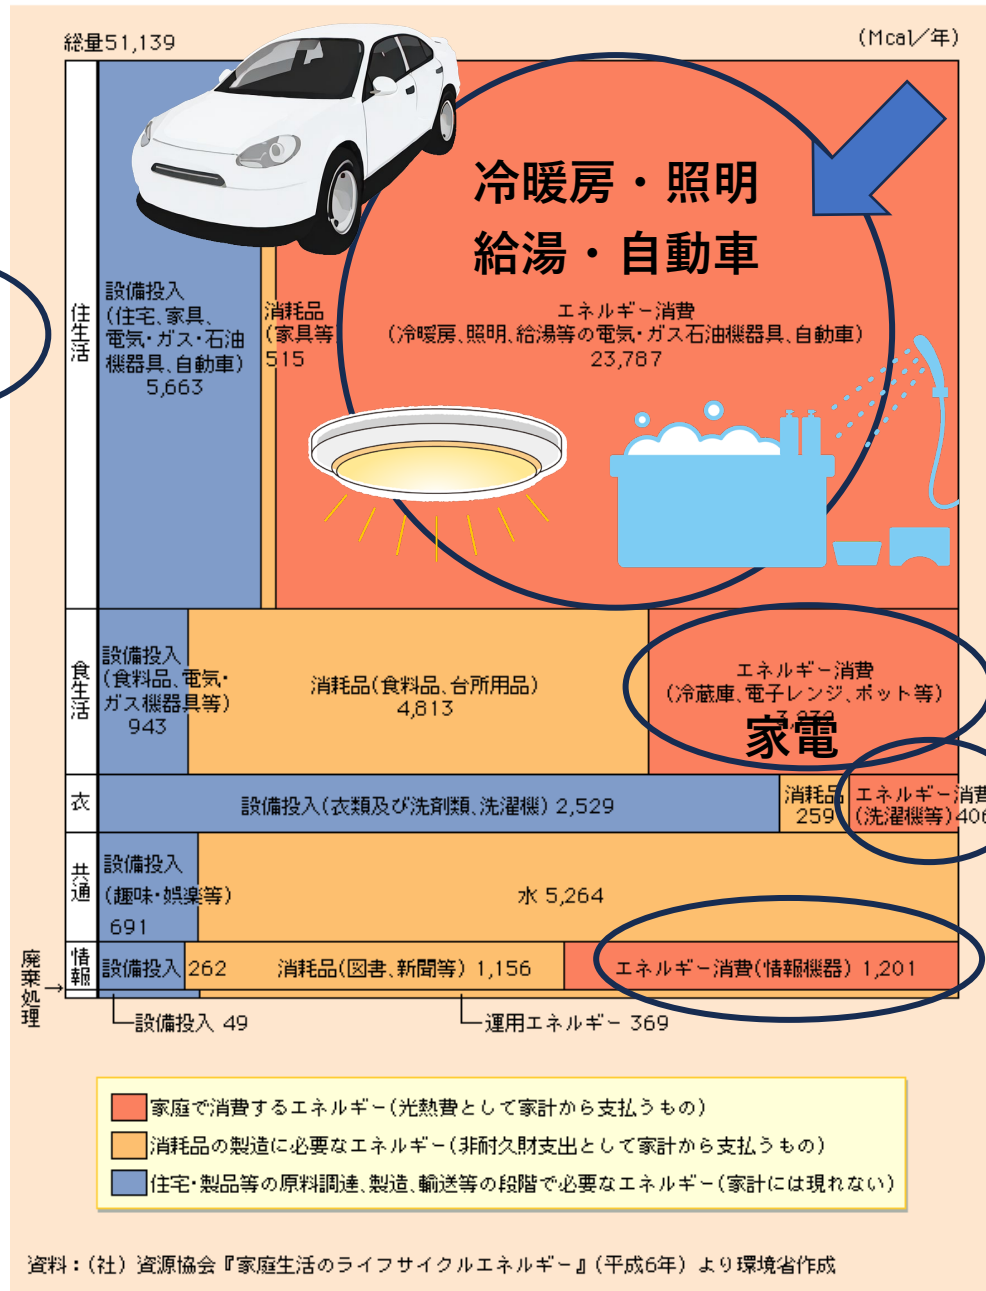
総量51,139

(Mcal/年)

住生活

設備投入
(住宅、家具、電気・ガス・石油機器具、自動車)
5,663

消耗品
(家具等)
515

冷暖房・照明
給湯・自動車

エネルギー消費
(冷暖房、照明、給湯等の電気・ガス石油機器具、自動車)
23,787

食生活

設備投入
(食料品、電気・ガス機器具等)
943

消耗品(食料品、台所用品)
4,813

エネルギー消費
(冷蔵庫、電子レンジ、ポット等)
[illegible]

家電

衣

設備投入(衣類及び洗剤類、洗濯機) 2,529

消耗品
259

エネルギー消費
(洗濯機等)406

共通

設備投入
(趣味・娯楽等)
691

水 5,264

情報

設備投入 262

消耗品(図書、新聞等) 1,156

エネルギー消費(情報機器) 1,201

廃棄処理

設備投入 49

運用エネルギー 369

家庭で消費するエネルギー(光熱費として家計から支払うもの)
消耗品の製造に必要なエネルギー(非耐久財支出として家計から支払うもの)
住宅・製品等の原料調達、製造、輸送等の段階で必要なエネルギー(家計には現れない)

資料:(社)資源協会『家庭生活のライフサイクルエネルギー』(平成6年)より環境省作成